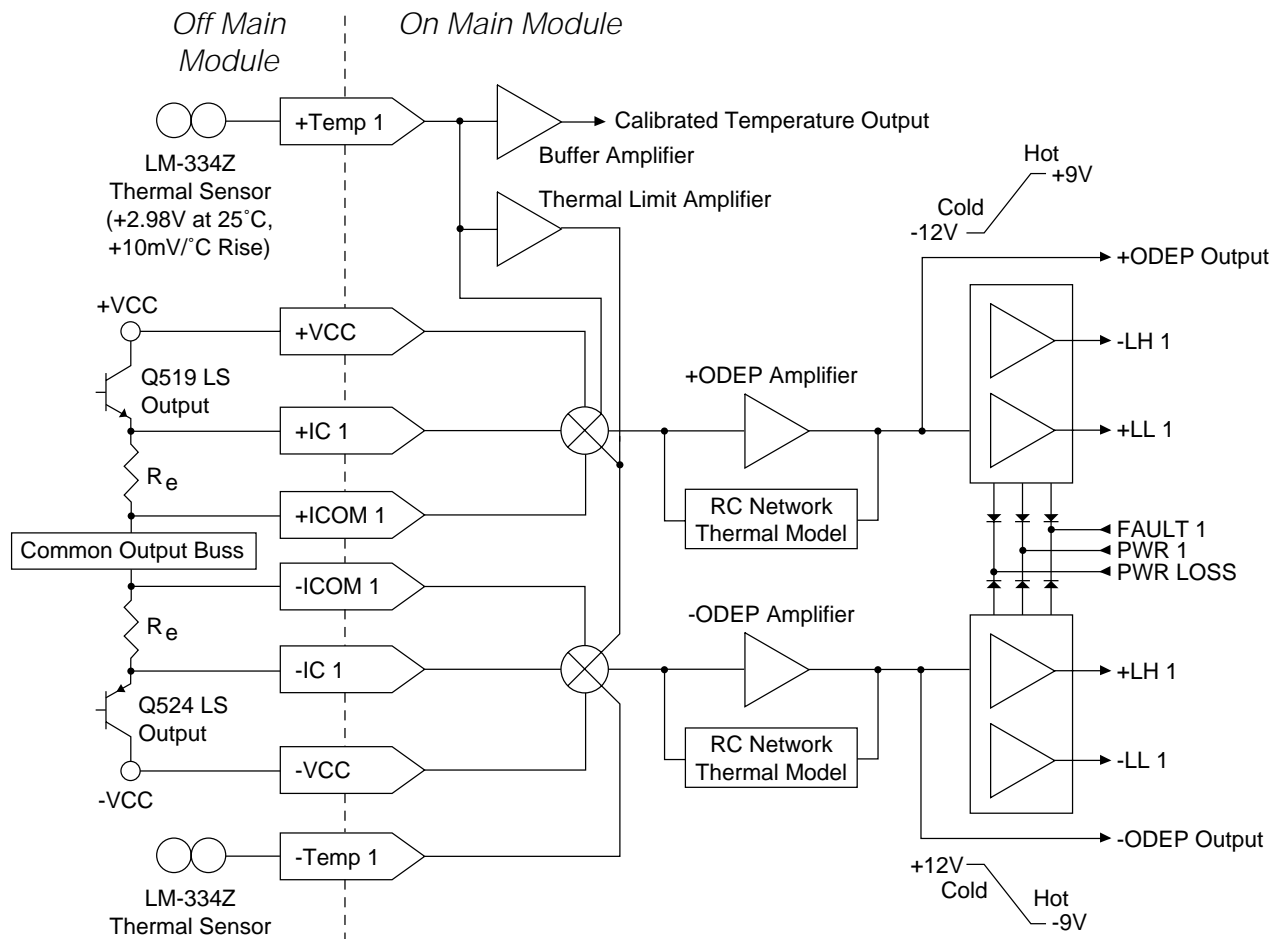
Off Main Module

On Main Module

+Temp 1

Calibrated Temperature Output

Buffer Amplifier

LM-334Z Thermal Sensor (+2.98V at 25˚C, +10mV/˚C Rise)

Thermal Limit Amplifier

Hot +9V

Cold -12V

+ODEP Output

+VCC

+VCC

-LH 1

Q519 LS Output

+ODEP Amplifier

+IC 1

+LL 1

$R_e$

+ICOM 1

RC Network Thermal Model

FAULT 1

PWR 1

PWR LOSS

Common Output Buss

-ICOM 1

-ODEP Amplifier

$R_e$

-IC 1

+LH 1

Q524 LS Output

RC Network Thermal Model

-VCC

-LL 1

-VCC

-ODEP Output

-Temp 1

+12V Cold

Hot -9V

LM-334Z Thermal Sensor